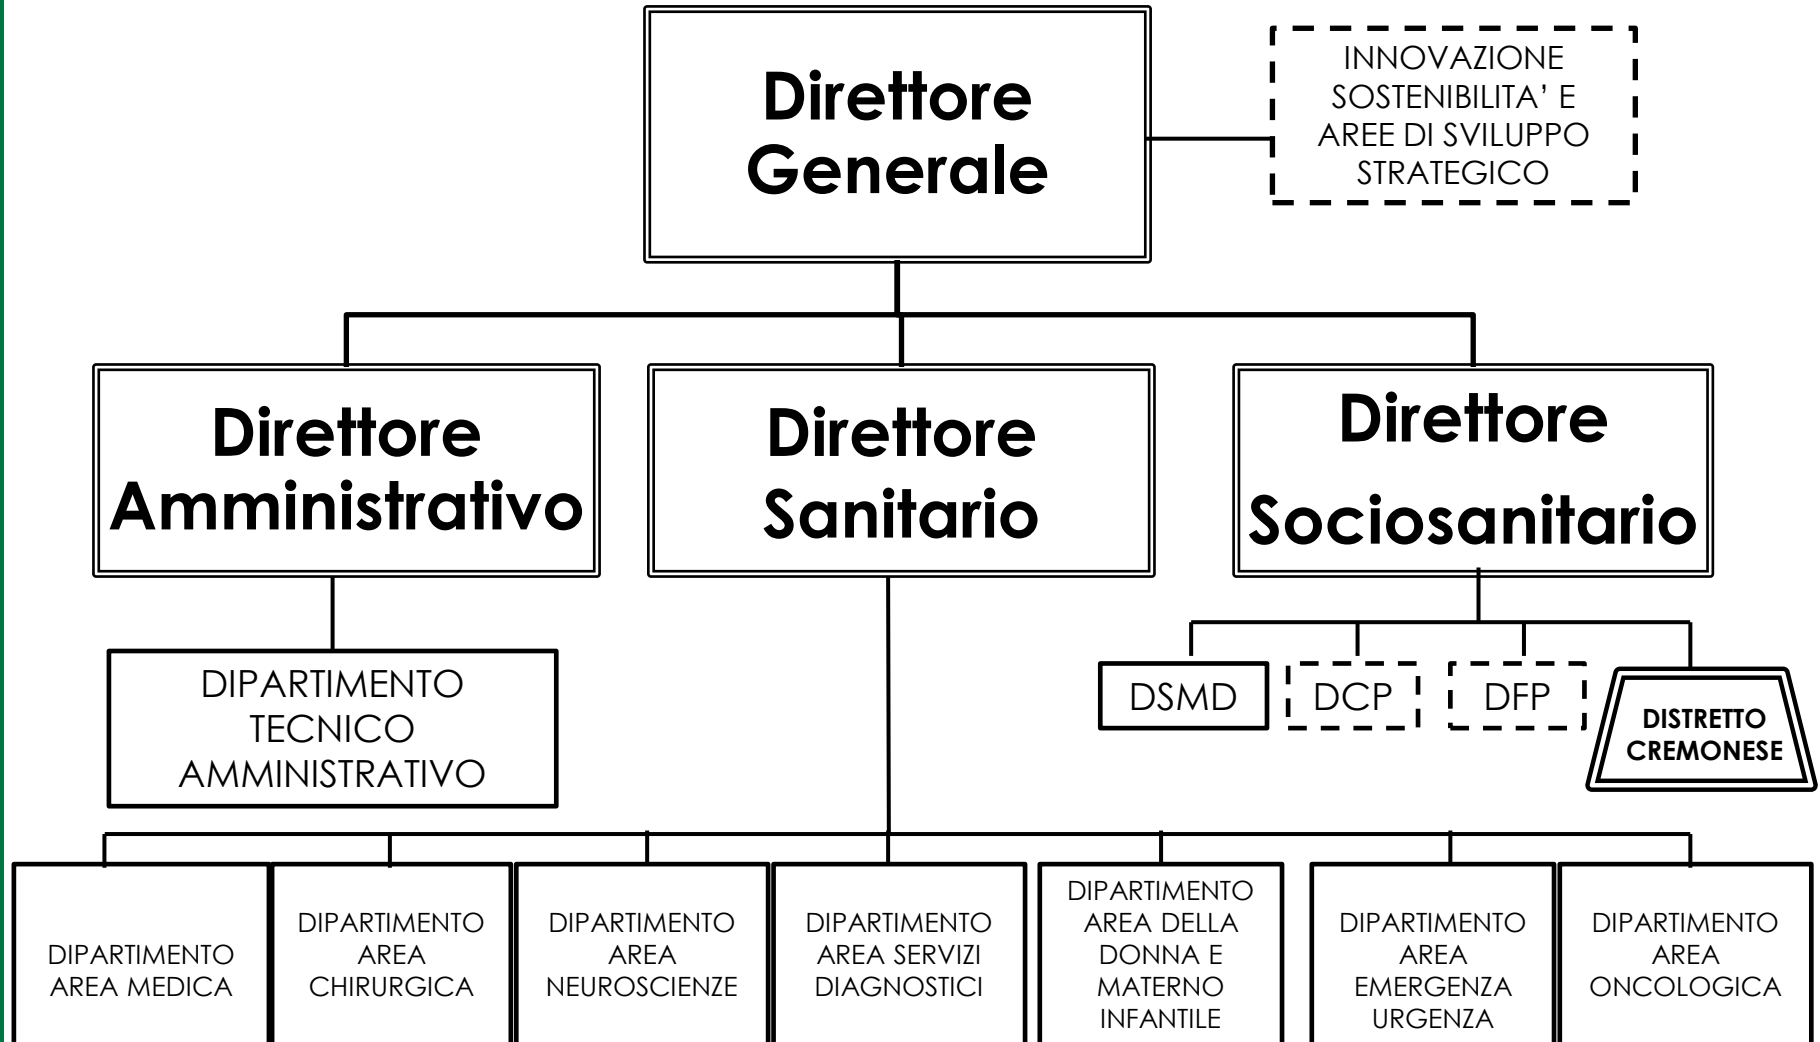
Direttore Generale

INNOVAZIONE SOSTENIBILITA' E AREE DI SVILUPPO STRATEGICO

Direttore Amministrativo

Direttore Sanitario

Direttore Sociosanitario

DIPARTIMENTO TECNICO AMMINISTRATIVO

DSMD

DCP

DFP

DISTRETTO CREMONESE

DIPARTIMENTO AREA MEDICA

DIPARTIMENTO AREA CHIRURGICA

DIPARTIMENTO AREA NEUROSCIENZE

DIPARTIMENTO AREA SERVIZI DIAGNOSTICI

DIPARTIMENTO AREA DELLA DONNA E MATERNO INFANTILE

DIPARTIMENTO AREA EMERGENZA URGENZA

DIPARTIMENTO AREA ONCOLOGICA